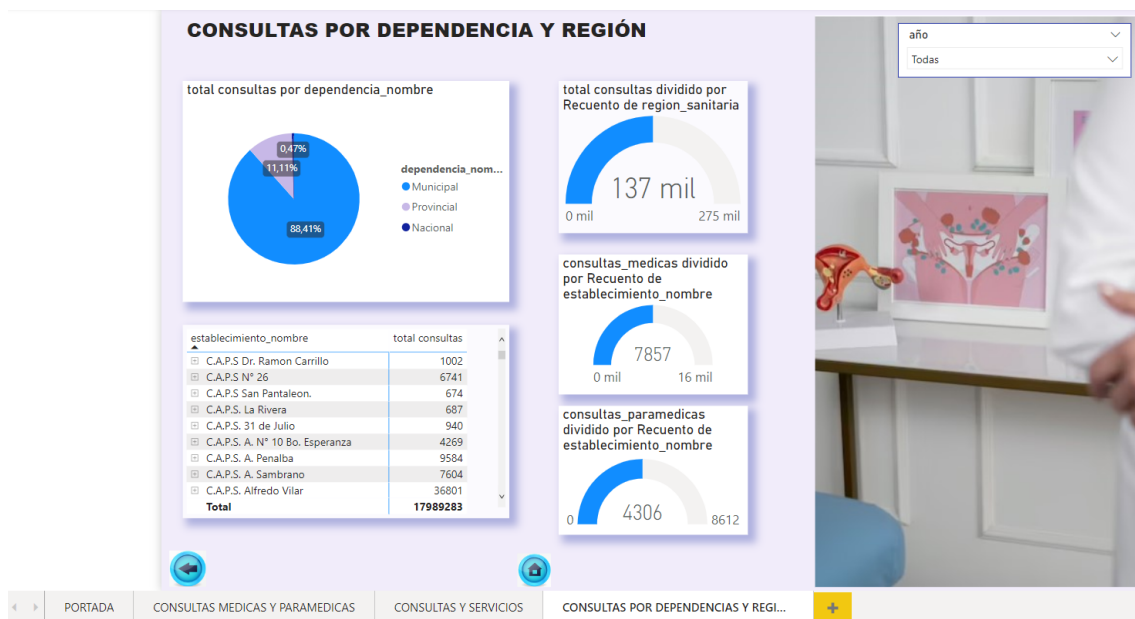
CONSULTAS POR DEPENDENCIA Y REGIÓN

año
Todas

total consultas por dependencia_nombre

0,47%
11,11%
88,41%

dependencia_nom...
Municipal
Provincial
Nacional

total consultas dividido por Recuento de region_sanitaria

137 mil
0 mil
275 mil

consultas_medicas dividido por Recuento de establecimiento_nombre

7857
0 mil
16 mil

consultas_paramedicas dividido por Recuento de establecimiento_nombre

4306
0
8612

| establecimiento_nombre | total consultas |
|---|---|
| C.A.P.S Dr. Ramon Carrillo | 1002 |
| C.A.P.S N° 26 | 6741 |
| C.A.P.S San Pantaleon. | 674 |
| C.A.P.S. La Rivera | 687 |
| C.A.P.S. 31 de Julio | 940 |
| C.A.P.S. A. N° 10 Bo. Esperanza | 4269 |
| C.A.P.S. A. Penalba | 9584 |
| C.A.P.S. A. Sambrano | 7604 |
| C.A.P.S. Alfredo Vilar | 36801 |
| Total | 17989283 |

PORTADA
CONSULTAS MEDICAS Y PARAMEDICAS
CONSULTAS Y SERVICIOS
CONSULTAS POR DEPENDENCIAS Y REGI...
+